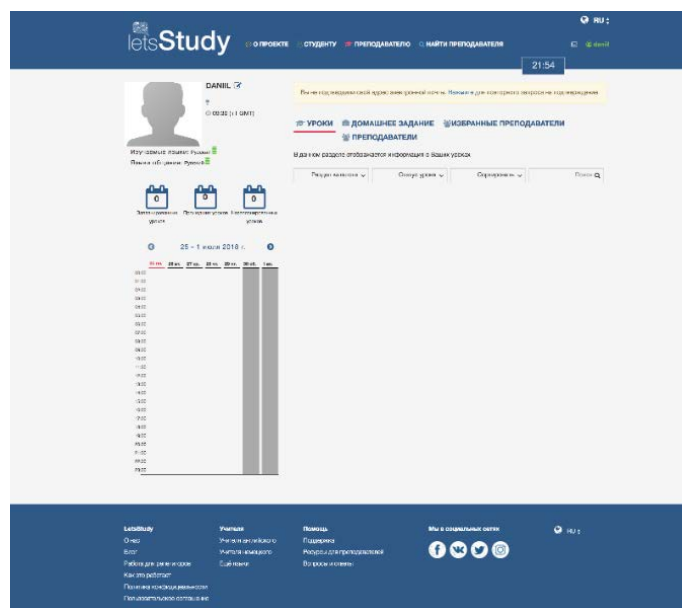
RU

letsStudy О ПРОЕКТЕ СТУДЕНТУ ПРЕПОДАВАТЕЛЮ НАЙТИ ПРЕПОДАВАТЕЛЯ

daniil

21:54

DANIIL

?

03:00 (+1 GMT)

Изучаемые языки: Русский
Языки обучения: Русский

Вы не подтвердили свой адрес электронной почты. Нажмите для повторного запроса на подтверждение

УРОКИ ДОМАШНЕЕ ЗАДАНИЕ ИЗБРАННЫЕ ПРЕПОДАВАТЕЛИ ПРЕПОДАВАТЕЛИ

В данном разделе отображается информация о Ваших уроках

Раздел занятия | Статус урока | Сортировать | Поиск

0 Запланированных уроков
0 Проведенных уроков
0 Неподтвержденных уроков

25 – 1 июля 2018 г.

25 пн. | 26 вт. | 27 ср. | 28 чт. | 29 пт. | 30 сб. | 1 вс.

00:00
01:00
02:00
03:00
04:00
05:00
06:00
07:00
08:00
09:00
10:00
11:00
12:00
13:00
14:00
15:00
16:00
17:00
18:00
19:00
20:00
21:00
22:00
23:00

LetsStudy
О нас
Блог
Работа для репетиторов
Как это работает
Политика конфиденциальности
Пользовательское соглашение

Учителя
Учителя английского
Учителя немецкого
Ещё языки

Помощь
Поддержка
Ресурсы для преподавателей
Вопросы и ответы

Мы в социальных сетях

RU